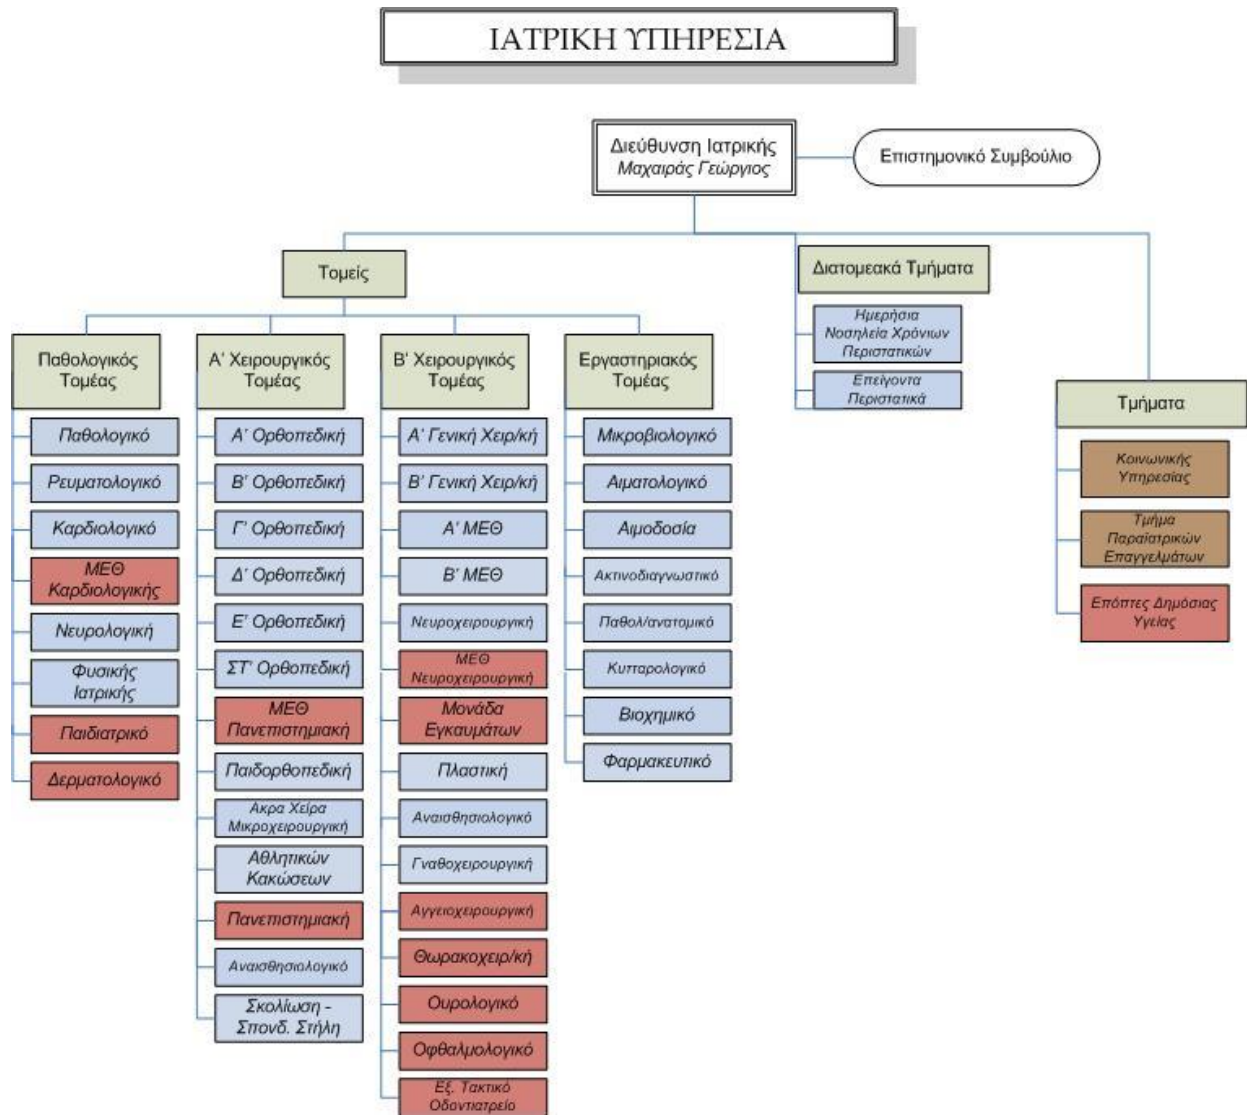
ΙΑΤΡΙΚΗ ΥΠΗΡΕΣΙΑ

Διεύθυνση Ιατρικής
Μαχαιράς Γεώργιος

Επιστημονικό Συμβούλιο

Τομείς

Διατομεακά Τμήματα

Ημερήσια Νοσηλεία Χρόνιων Περιστατικών

Επείγοντα Περιστατικά

Τμήματα

Κοινωνικής Υπηρεσίας

Τμήμα Παραϊατρικών Επαγγελμάτων

Επόπτες Δημόσιας Υγείας

Παθολογικός Τομέας

Παθολογικό

Ρευματολογικό

Καρδιολογικό

ΜΕΘ Καρδιολογικής

Νευρολογική

Φυσικής Ιατρικής

Παιδιατρικό

Δερματολογικό

Α' Χειρουργικός Τομέας

Α' Ορθοπεδική

Β' Ορθοπεδική

Γ' Ορθοπεδική

Δ' Ορθοπεδική

Ε' Ορθοπεδική

ΣΤ' Ορθοπεδική

ΜΕΘ Πανεπιστημιακή

Παιδορθοπεδική

Ακρα Χείρα Μικροχειρουργική

Αθλητικών Κακώσεων

Πανεπιστημιακή

Αναισθησιολογικό

Σκολίωση - Σπονδ. Στήλη

Β' Χειρουργικός Τομέας

Α' Γενική Χειρ/κή

Β' Γενική Χειρ/κή

Α' ΜΕΘ

Β' ΜΕΘ

Νευροχειρουργική

ΜΕΘ Νευροχειρουργική

Μονάδα Εγκαυμάτων

Πλαστική

Αναισθησιολογικό

Γναθοχειρουργική

Αγγειοχειρουργική

Θωρακοχειρ/κή

Ουρολογικό

Οφθαλμολογικό

Εξ. Τακτικό Οδοντιατρείο

Εργαστηριακός Τομέας

Μικροβιολογικό

Αιματολογικό

Αιμοδοσία

Ακτινοδιαγνωστικό

Παθολ/ανατομικό

Κυτταρολογικό

Βιοχημικό

Φαρμακευτικό